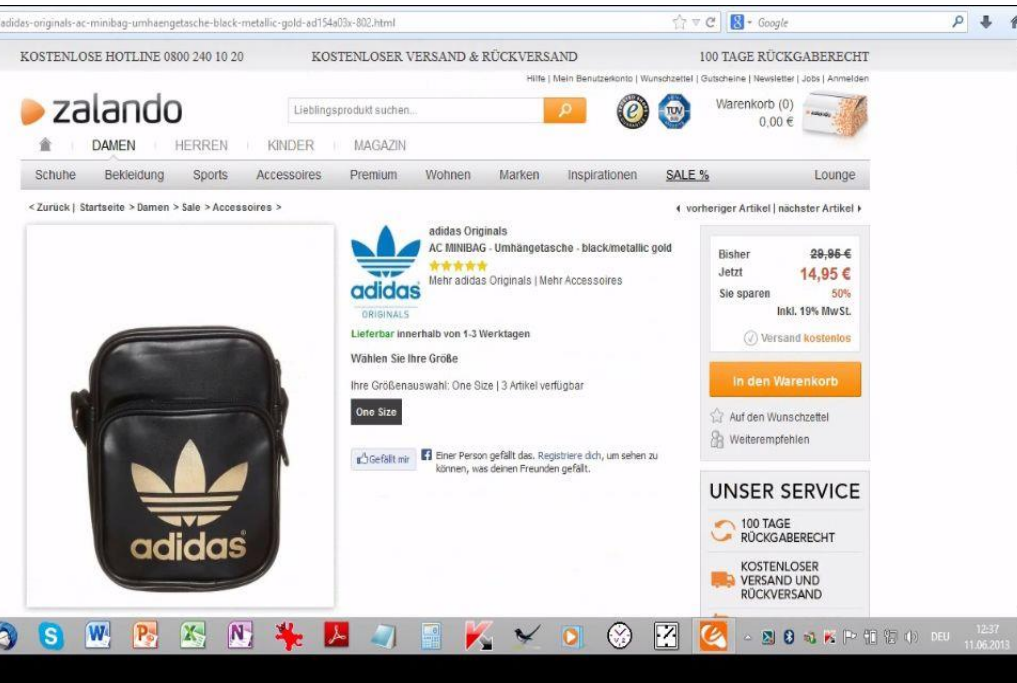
adidas-originals-ac-minibag-umhaengetasche-black-metallic-gold-ad154a03x-802.html

Google

KOSTENLOSE HOTLINE 0800 240 10 20 KOSTENLOSER VERSAND & RÜCKVERSAND 100 TAGE RÜCKGABERECHT

Hilfe | Mein Benutzerkonto | Wunschzettel | Gutscheine | Newsletter | Jobs | Anmelden

zalando

Lieblingsprodukt suchen...

Warenkorb (0)
0,00 €

DAMEN HERREN KINDER MAGAZIN

Schuhe Bekleidung Sports Accessoires Premium Wohnen Marken Inspirationen SALE % Lounge

< Zurück | Startseite > Damen > Sale > Accessoires >

vorheriger Artikel | nächster Artikel

adidas ORIGINALS

adidas Originals
AC MINIBAG - Umhängetasche - black/metallic gold
Mehr adidas Originals | Mehr Accessoires

Lieferbar innerhalb von 1-3 Werktagen

Wählen Sie Ihre Größe

Ihre Größenauswahl: One Size | 3 Artikel verfügbar

One Size

Gefällt mir Einer Person gefällt das. Registriere dich, um sehen zu können, was deinen Freunden gefällt.

Bisher 29,95 €
Jetzt 14,95 €
Sie sparen 50%
Inkl. 19% MwSt.

Versand kostenlos

In den Warenkorb

Auf den Wunschzettel
Weiterempfehlen

UNSER SERVICE

100 TAGE RÜCKGABERECHT

KOSTENLOSER VERSAND UND RÜCKVERSAND

adidas

DEU 12:37 11.06.2013